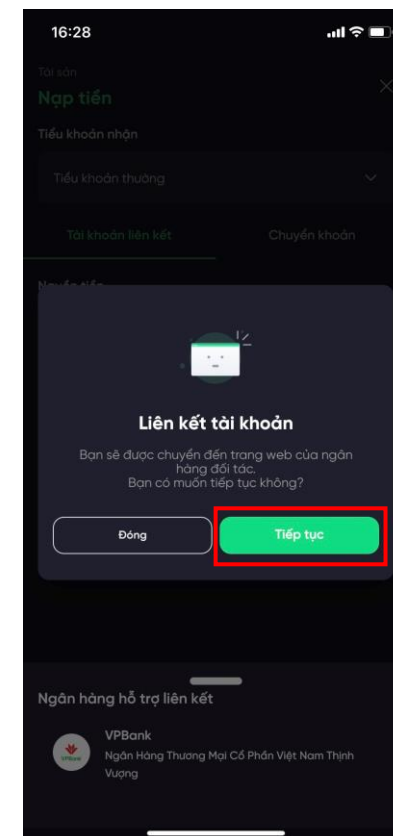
16:28

Tài sản
Nạp tiền
Tiểu khoản nhận
Tiểu khoản thường
Tài khoản liên kết
Chuyển khoản
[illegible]

Liên kết tài khoản
Bạn sẽ được chuyển đến trang web của ngân hàng đối tác.
Bạn có muốn tiếp tục không?

Đóng
Tiếp tục

Ngân hàng hỗ trợ liên kết
VPBank
Ngân Hàng Thương Mại Cổ Phần Việt Nam Thịnh Vượng